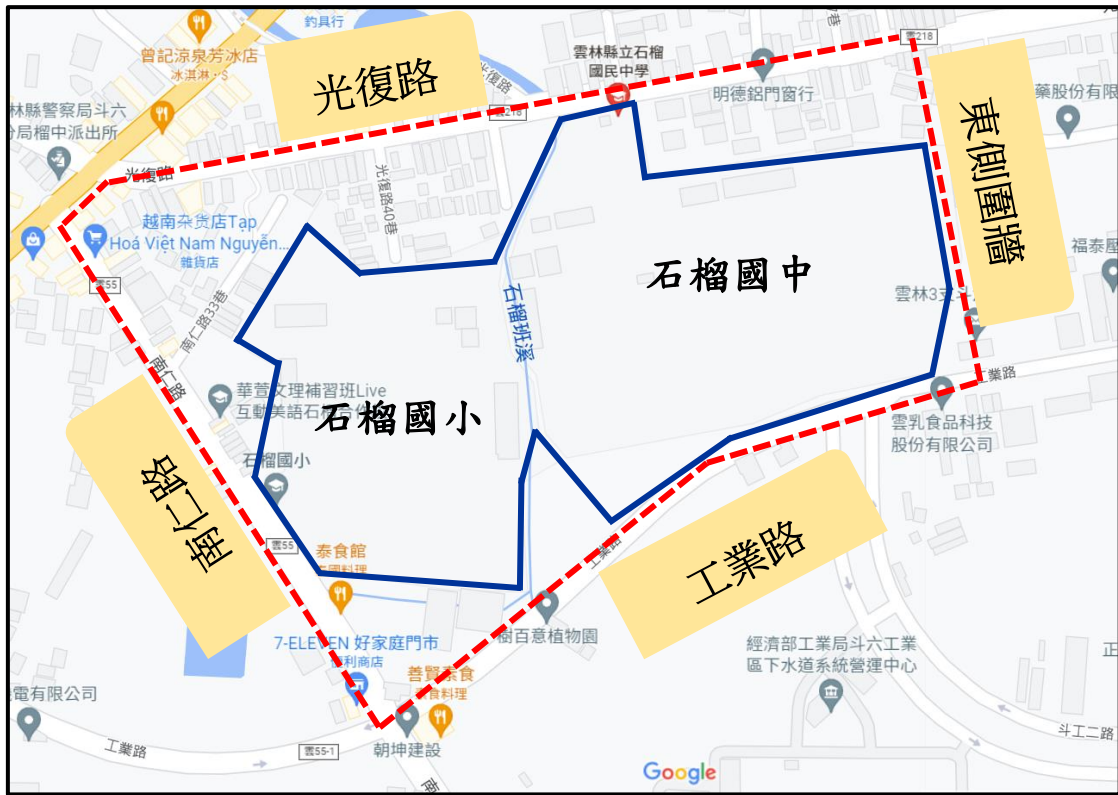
釣具行
曾記涼泉芳冰店
冰淇淋・S
光復路
雲林縣立石榴國民中學
雲218
明德鋁門窗行
東側圍牆
藥股份有限
林縣警察局斗六分局榴中派出所
光復路
雲218
光復路40巷
越南杂货店Tạp Hoá Việt Nam Nguyễn...
雜貨店
石榴國中
石榴班溪
福泰壓
雲林3
雲55
南仁路33巷
南仁路
南仁路
華萱文理補習班Live互動美語石
石榴國小
石榴國小
工業路
雲乳食品科技股份有限公司
雲55
泰食館
工業路
工業路
7-ELEVEN 好家庭門市
便利商店
樹百意植物園
經濟部工業局斗六工業區下水道系統營理中心
電有限公司
善賢素食
素食料理
工業路
雲55-1
朝坤建設
斗工二路
Google